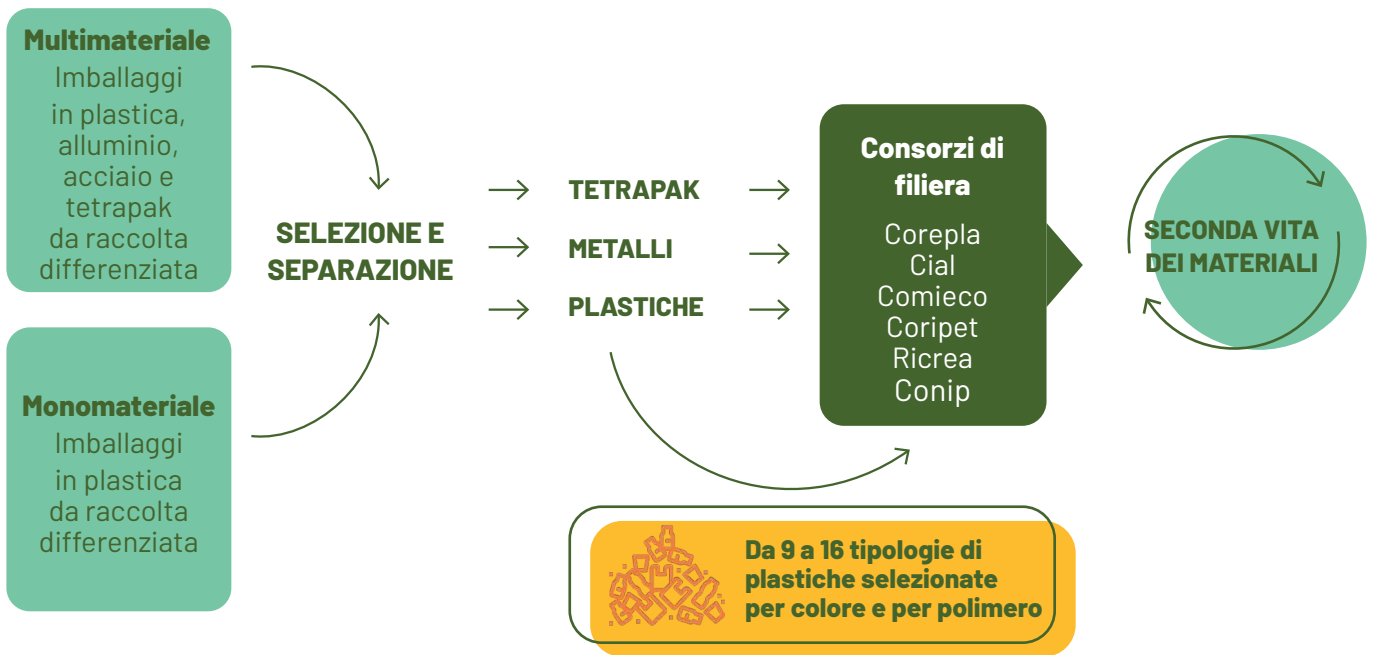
Multimateriale
Imballaggi in plastica, alluminio, acciaio e tetrapak da raccolta differenziata

Monomateriale
Imballaggi in plastica da raccolta differenziata

SELEZIONE E SEPARAZIONE

TETRAPAK
METALLI
PLASTICHE

Consorzi di filiera
Corepla
Cial
Comieco
Coripet
Ricrea
Conip

SECONDA VITA DEI MATERIALI

Da 9 a 16 tipologie di plastiche selezionate per colore e per polimero